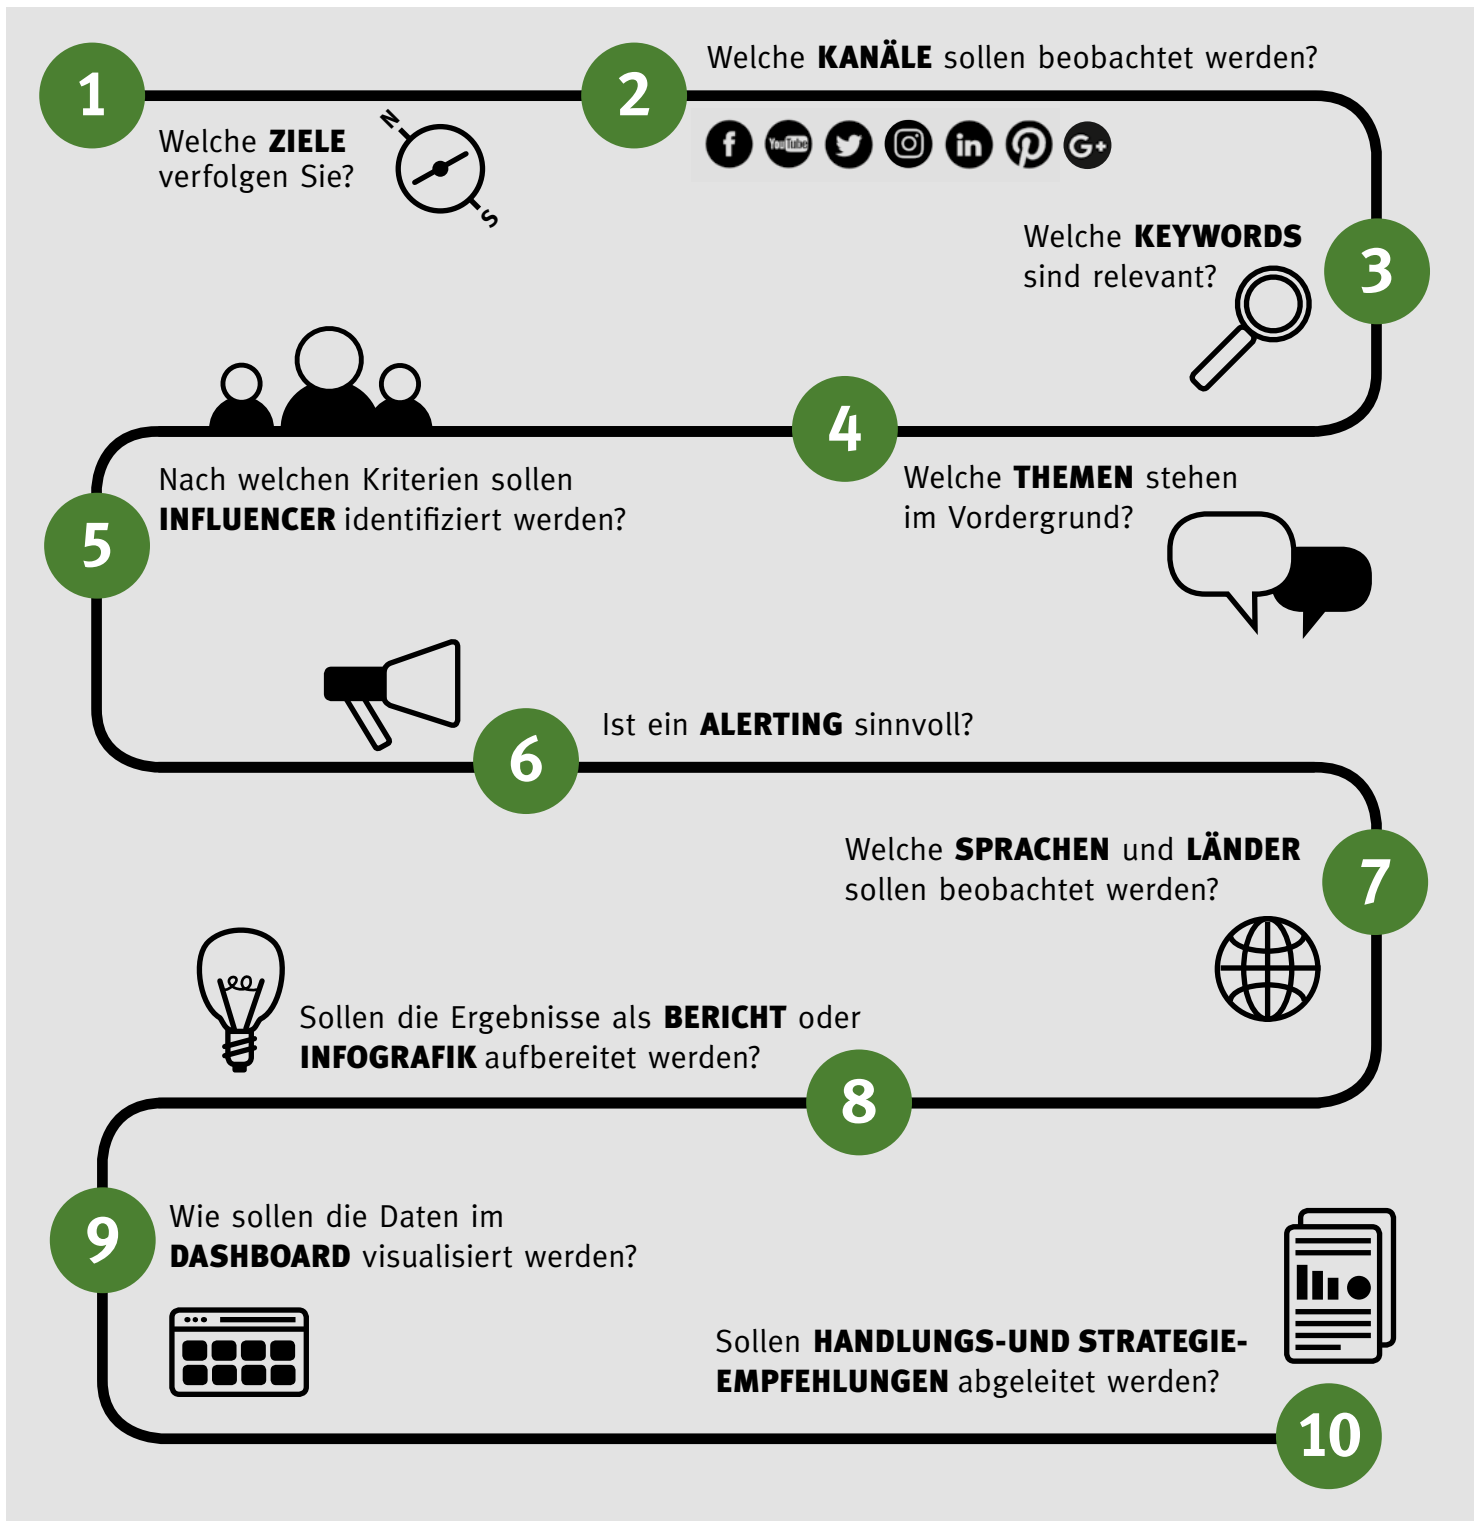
1

Welche **ZIELE** verfolgen Sie?

N

S

2

Welche **KANÄLE** sollen beobachtet werden?

f YouTube in G+

3

Welche **KEYWORDS** sind relevant?

4

Welche **THEMEN** stehen im Vordergrund?

5

Nach welchen Kriterien sollen **INFLUENCER** identifiziert werden?

6

Ist ein **ALERTING** sinnvoll?

7

Welche **SPRACHEN** und **LÄNDER** sollen beobachtet werden?

8

Sollen die Ergebnisse als **BERICHT** oder **INFOGRAFIK** aufbereitet werden?

9

Wie sollen die Daten im **DASHBOARD** visualisiert werden?

10

Sollen **HANDLUNGS-UND STRATEGIEEMPFEHLUNGEN** abgeleitet werden?